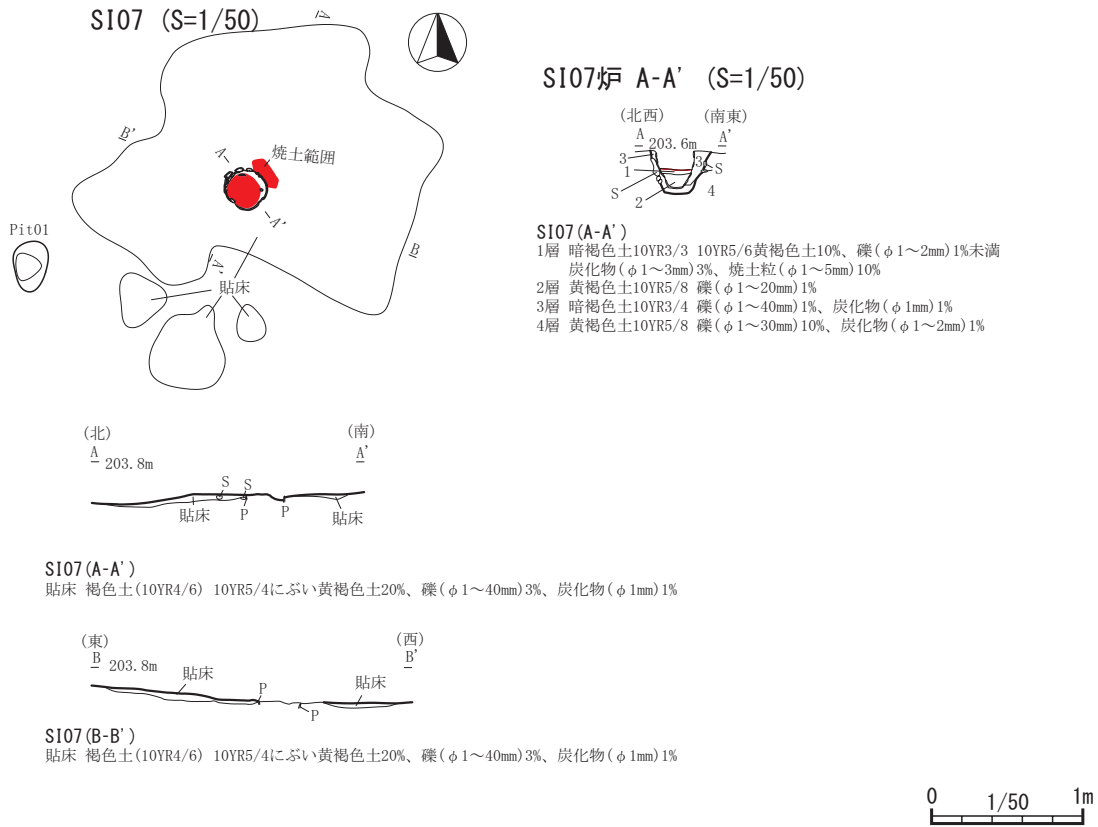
SI07 (S=1/50)

A

B'

A

焼土範囲

A'

B

Pit01

A'

貼床

SI07炉 A-A' (S=1/50)

(北西) (南東)

A 203.6m A'

3

1

S

2

3

S

4

SI07(A-A')
1層 暗褐色土10YR3/3 10YR5/6黄褐色土10%、礫(φ1～2mm)1%未満 炭化物(φ1～3mm)3%、焼土粒(φ1～5mm)10%
2層 黄褐色土10YR5/8 礫(φ1～20mm)1%
3層 暗褐色土10YR3/4 礫(φ1～40mm)1%、炭化物(φ1mm)1%
4層 黄褐色土10YR5/8 礫(φ1～30mm)10%、炭化物(φ1～2mm)1%

(北) (南)

A 203.8m A'

S S

貼床 P P 貼床

SI07(A-A')
貼床 褐色土(10YR4/6) 10YR5/4にぶい黄褐色土20%、礫(φ1～40mm)3%、炭化物(φ1mm)1%

(東) (西)

B 203.8m B'

貼床

P

貼床

P

SI07(B-B')
貼床 褐色土(10YR4/6) 10YR5/4にぶい黄褐色土20%、礫(φ1～40mm)3%、炭化物(φ1mm)1%

0 1/50 1m